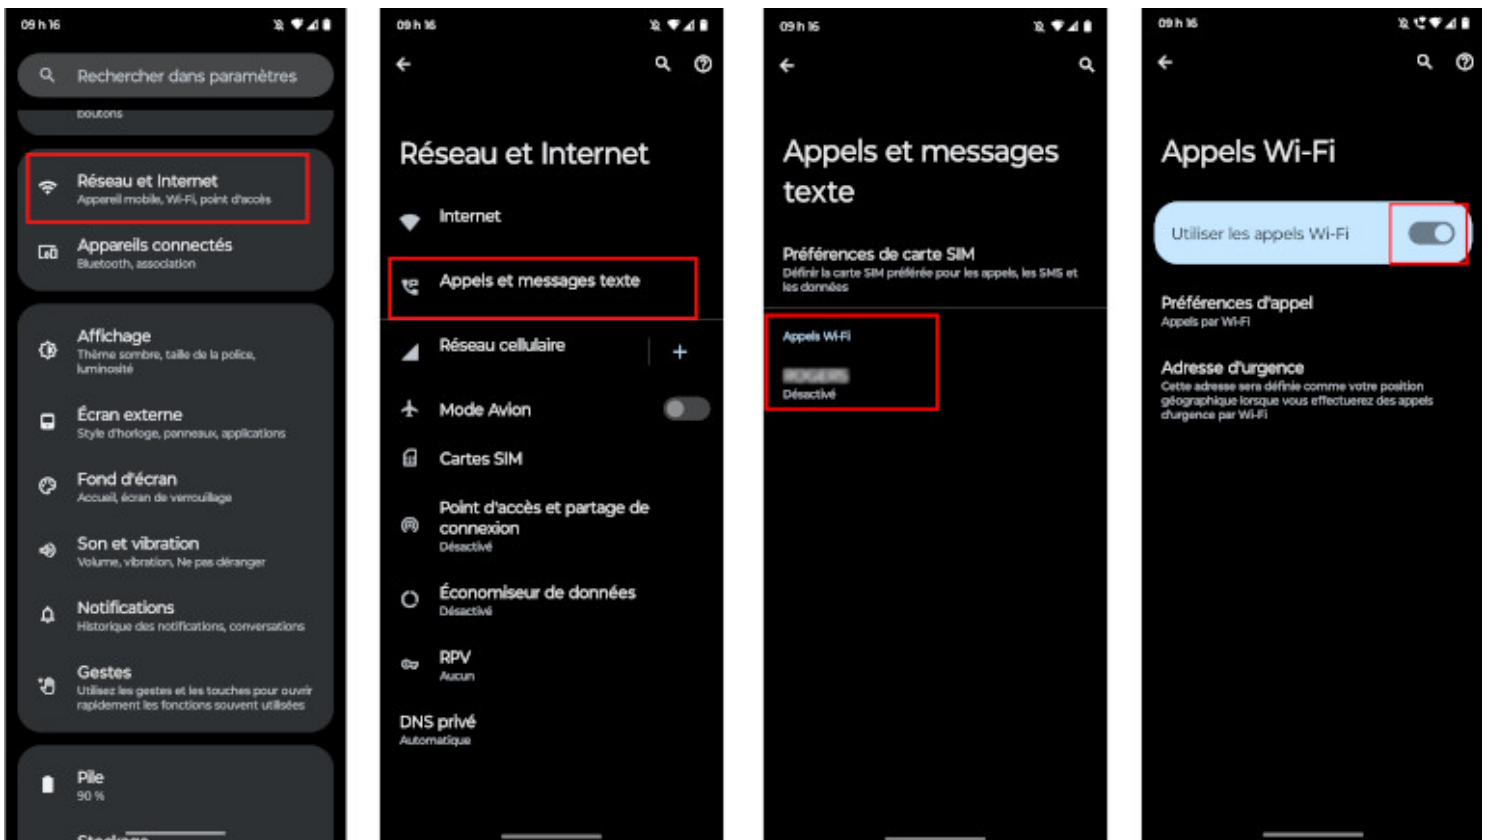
09 h 16

Rechercher dans paramètres

boutons

Réseau et Internet
Appareil mobile, Wi-Fi, point d'accès

Appareils connectés
Bluetooth, association

Affichage
Thème sombre, taille de la police, luminosité

Écran externe
Style d'horloge, panneaux, applications

Fond d'écran
Accueil, écran de verrouillage

Son et vibration
Volume, vibration, Ne pas déranger

Notifications
Historique des notifications, conversations

Gestes
Utilisez les gestes et les touches pour ouvrir rapidement les fonctions souvent utilisées

Pile
90 %

Stockage

09 h 16

Réseau et Internet

Internet

Appels et messages texte

Réseau cellulaire

+

Mode Avion

Cartes SIM

Point d'accès et partage de connexion
Désactivé

Économiseur de données
Désactivé

RPV
Aucun

DNS privé
Automatique

09 h 16

Appels et messages texte

Préférences de carte SIM
Définir la carte SIM préférée pour les appels, les SMS et les données

Appels Wi-Fi

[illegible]
Désactivé

09 h 16

Appels Wi-Fi

Utiliser les appels Wi-Fi

Préférences d'appel
Appels par Wi-Fi

Adresse d'urgence
Cette adresse sera définie comme votre position géographique lorsque vous effectuerez des appels d'urgence par Wi-Fi